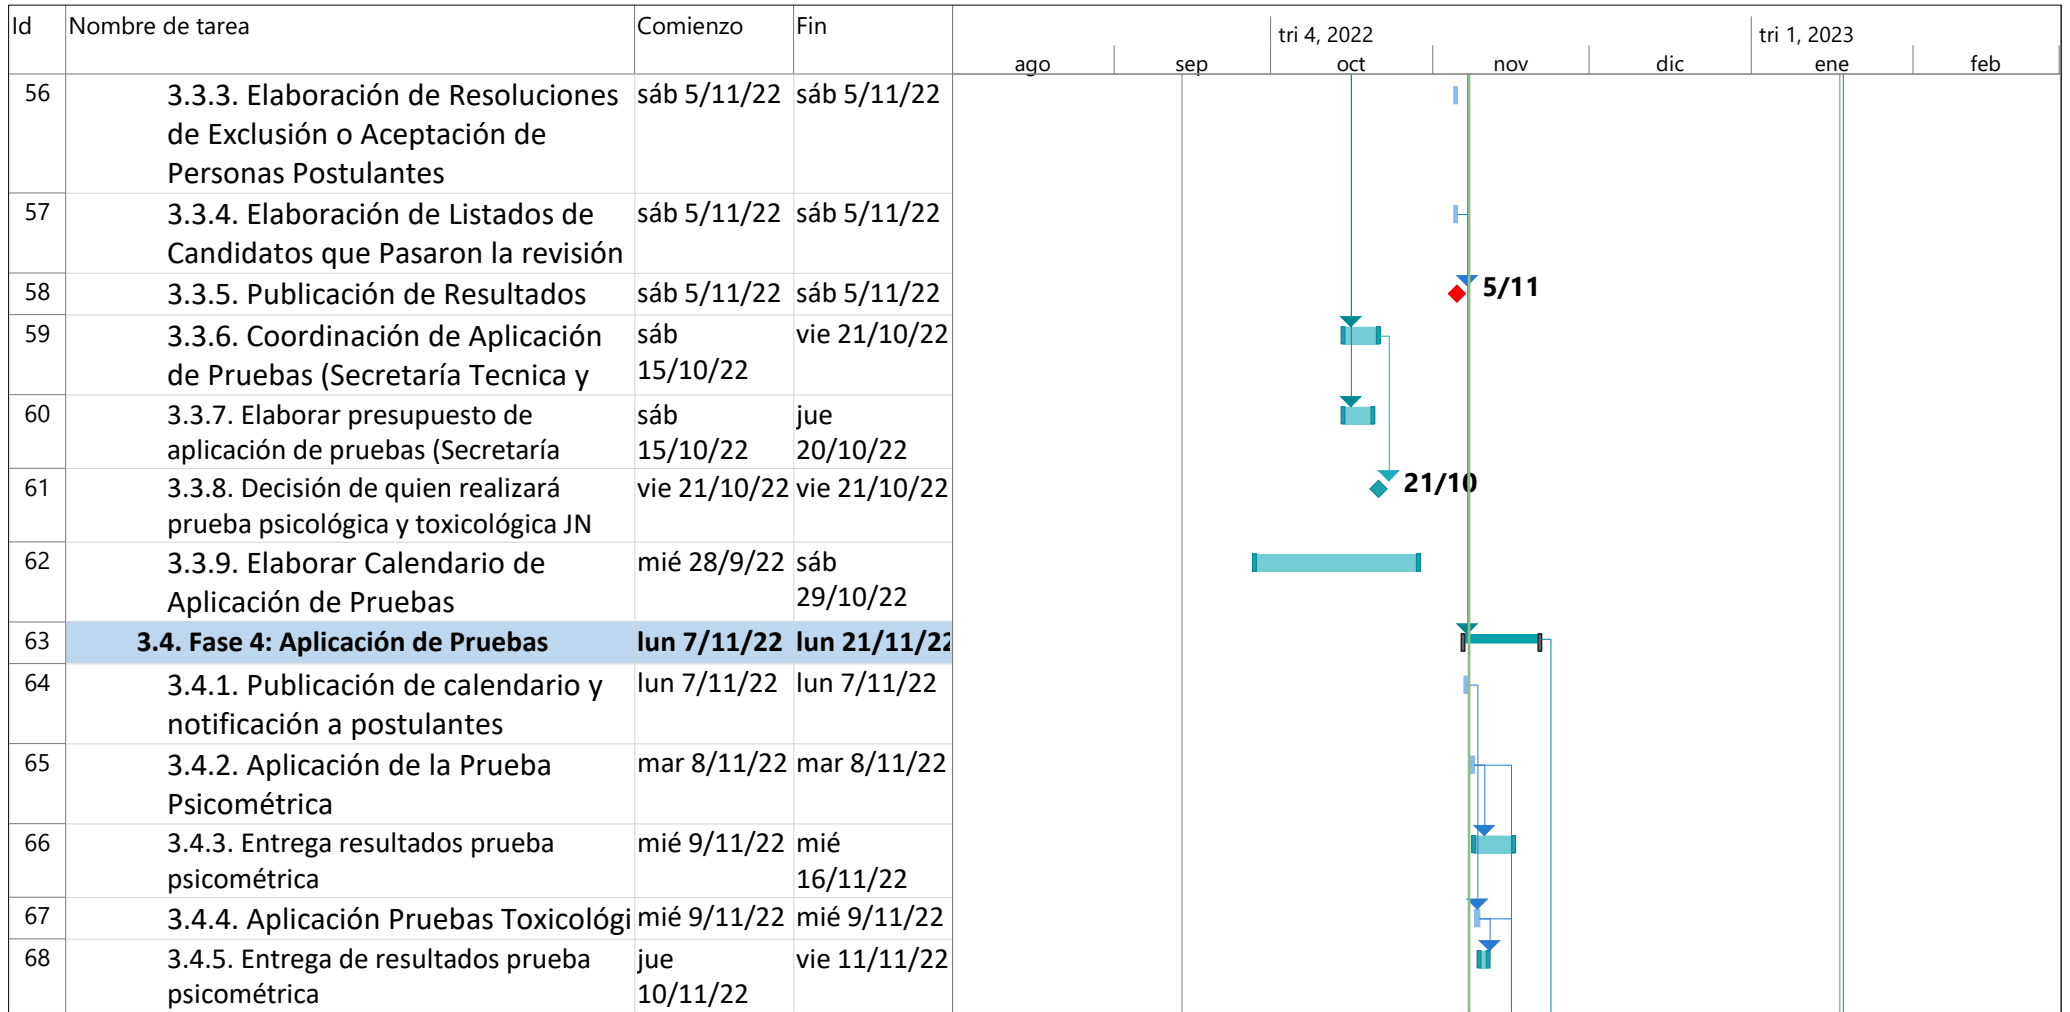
| Id | Nombre de tarea | Comienzo | Fin |
|---|---|---|---|
| 56 | 3.3.3. Elaboración de Resoluciones de Exclusión o Aceptación de Personas Postulantes | sáb 5/11/22 | sáb 5/11/22 |
| 57 | 3.3.4. Elaboración de Listados de Candidatos que Pasaron la revisión | sáb 5/11/22 | sáb 5/11/22 |
| 58 | 3.3.5. Publicación de Resultados | sáb 5/11/22 | sáb 5/11/22 |
| 59 | 3.3.6. Coordinación de Aplicación de Pruebas (Secretaría Tecnica y | sáb 15/10/22 | vie 21/10/22 |
| 60 | 3.3.7. Elaborar presupuesto de aplicación de pruebas (Secretaría | sáb 15/10/22 | jue 20/10/22 |
| 61 | 3.3.8. Decisión de quien realizará prueba psicológica y toxicológica JN | vie 21/10/22 | vie 21/10/22 |
| 62 | 3.3.9. Elaborar Calendario de Aplicación de Pruebas | mié 28/9/22 | sáb 29/10/22 |
| 63 | 3.4. Fase 4: Aplicación de Pruebas | lun 7/11/22 | lun 21/11/22 |
| 64 | 3.4.1. Publicación de calendario y notificación a postulantes | lun 7/11/22 | lun 7/11/22 |
| 65 | 3.4.2. Aplicación de la Prueba Psicométrica | mar 8/11/22 | mar 8/11/22 |
| 66 | 3.4.3. Entrega resultados prueba psicométrica | mié 9/11/22 | mié 16/11/22 |
| 67 | 3.4.4. Aplicación Pruebas Toxicológi | mié 9/11/22 | mié 9/11/22 |
| 68 | 3.4.5. Entrega de resultados prueba psicométrica | jue 10/11/22 | vie 11/11/22 |

tri 4, 2022 tri 1, 2023
ago sep oct nov dic ene feb

5/11
21/10